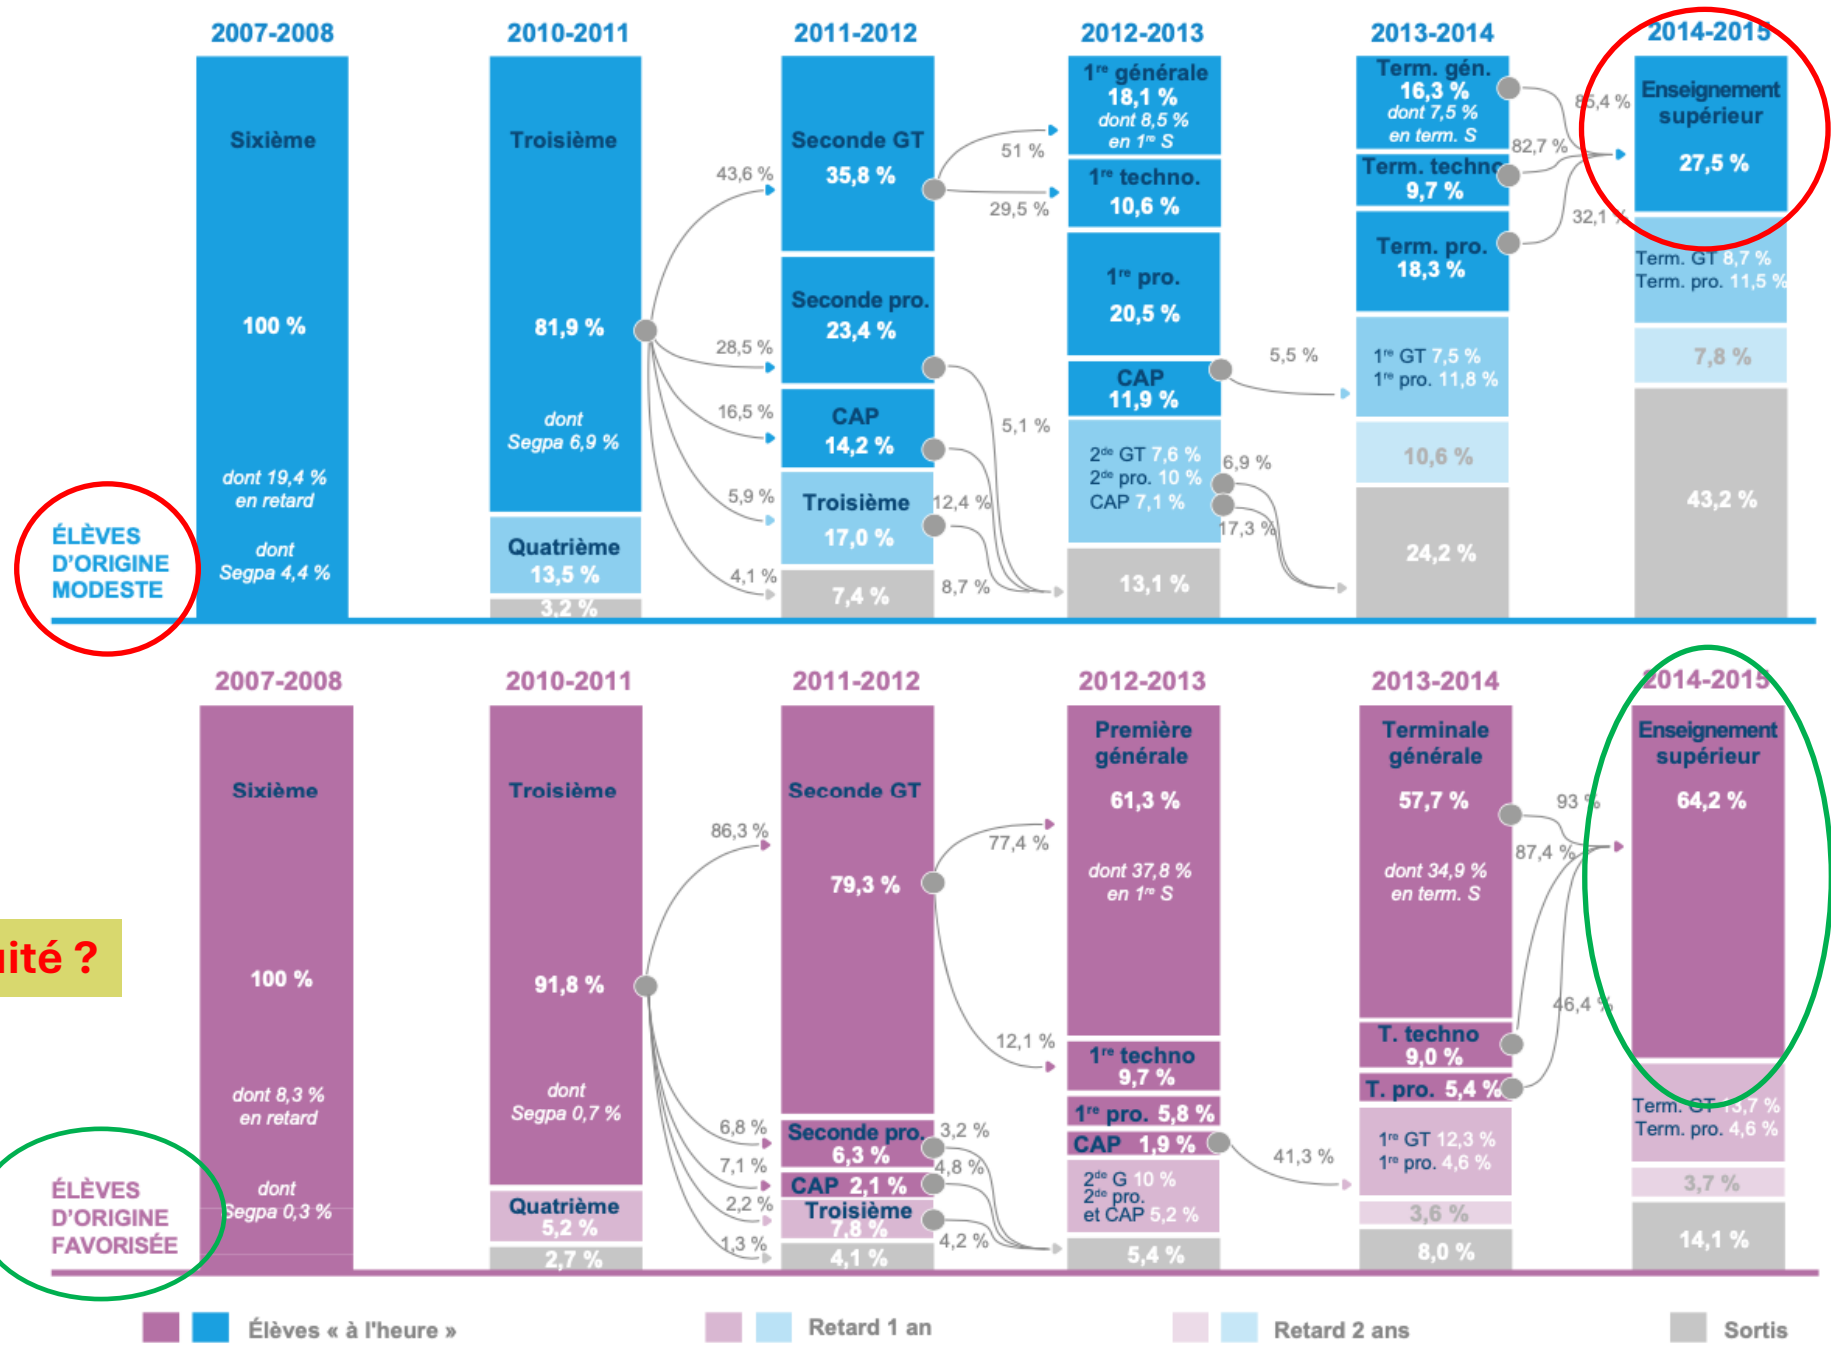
2007-2008
2010-2011
2011-2012
2012-2013
2013-2014
2014-2015

Sixième
100 %
dont 19,4 % en retard
dont Segpa 4,4 %

ÉLÈVES D'ORIGINE MODESTE

Troisième
81,9 %
dont Segpa 6,9 %
Quatrième 13,5 %
3,2 %

43,6 %
28,5 %
16,5 %
5,9 %
4,1 %

Seconde GT 35,8 %
Seconde pro. 23,4 %
CAP 14,2 %
Troisième 17,0 %
7,4 %

51 %
29,5 %
5,1 %
12,4 %
8,7 %

1re générale 18,1 %
dont 8,5 % en 1re S
1re techno. 10,6 %
1re pro. 20,5 %
CAP 11,9 %
2de GT 7,6 %
2de pro. 10 %
CAP 7,1 %
13,1 %

5,5 %
6,9 %
17,3 %

Term. gén. 16,3 %
dont 7,5 % en term. S
Term. techno 9,7 %
Term. pro. 18,3 %
1re GT 7,5 %
1re pro. 11,8 %
10,6 %
24,2 %

85,4 %
82,7 %
32,1 %

Enseignement supérieur 27,5 %
Term. GT 8,7 %
Term. pro. 11,5 %
7,8 %
43,2 %

2007-2008
2010-2011
2011-2012
2012-2013
2013-2014
2014-2015

ité ?

Sixième
100 %
dont 8,3 % en retard
dont Segpa 0,3 %

ÉLÈVES D'ORIGINE FAVORISÉE

Troisième
91,8 %
dont Segpa 0,7 %
Quatrième 5,2 %
2,7 %

86,3 %
6,8 %
7,1 %
2,2 %
1,3 %

Seconde GT 79,3 %
Seconde pro. 6,3 %
CAP 2,1 %
Troisième 7,8 %
4,1 %

77,4 %
12,1 %
3,2 %
4,8 %
4,2 %

Première générale 61,3 %
dont 37,8 % en 1re S
1re techno 9,7 %
1re pro. 5,8 %
CAP 1,9 %
2de G 10 %
2de pro. et CAP 5,2 %
5,4 %

41,3 %

Terminale générale 57,7 %
dont 34,9 % en term. S
T. techno 9,0 %
T. pro. 5,4 %
1re GT 12,3 %
1re pro. 4,6 %
3,6 %
8,0 %

93 %
87,4 %
46,4 %

Enseignement supérieur 64,2 %
Term. GT 13,7 %
Term. pro. 4,6 %
3,7 %
14,1 %

Élèves « à l'heure »
Retard 1 an
Retard 2 ans
Sortis